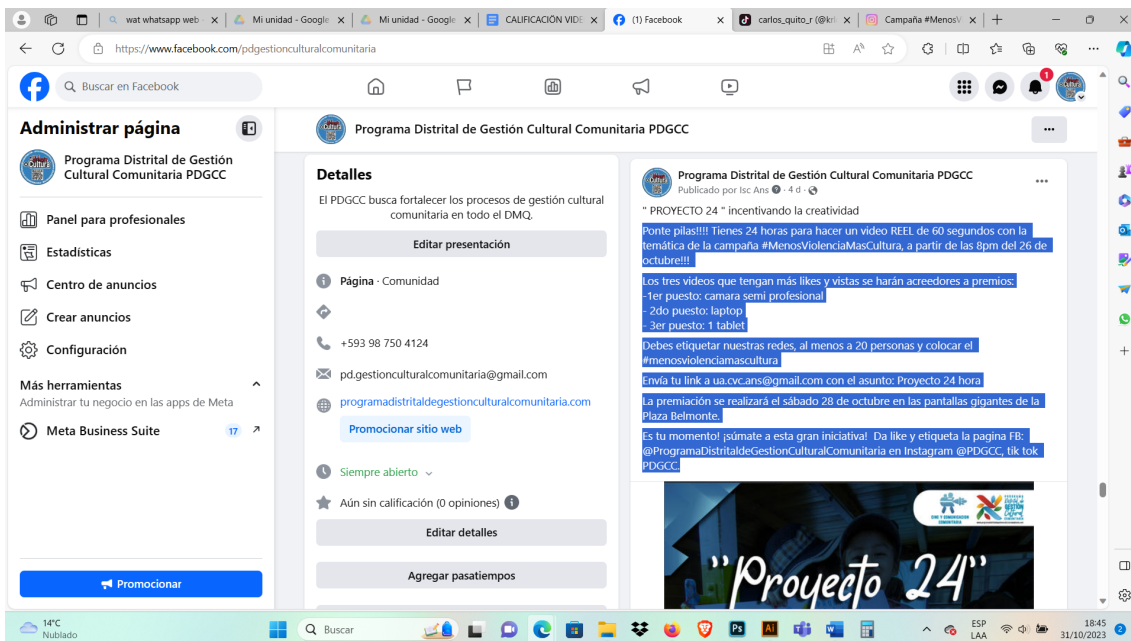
wat whatsapp web | Mi unidad - Google | Mi unidad - Google | CALIFICACIÓN VIDE | (1) Facebook | carlos_quito_r (@kr | Campaña #MenosV

https://www.facebook.com/pdgestionculturalcomunitaria

Buscar en Facebook

Administrar página

Programa Distrital de Gestión Cultural Comunitaria PDGCC

Panel para profesionales
Estadísticas
Centro de anuncios
Crear anuncios
Configuración

Más herramientas
Administrar tu negocio en las apps de Meta

Meta Business Suite 17

Promocionar

Programa Distrital de Gestión Cultural Comunitaria PDGCC

Detalles

El PDGCC busca fortalecer los procesos de gestión cultural comunitaria en todo el DMQ.

Editar presentación

Página · Comunidad

+593 98 750 4124

pd.gestionculturalcomunitaria@gmail.com

programadistritaldegestionculturalcomunitaria.com

Promocionar sitio web

Siempre abierto

Aún sin calificación (0 opiniones)

Editar detalles

Agregar pasatiempos

Programa Distrital de Gestión Cultural Comunitaria PDGCC
Publicado por Isc Ans · 4 d ·

" PROYECTO 24 " incentivando la creatividad

Ponte pilas!!!! Tienes 24 horas para hacer un video REEL de 60 segundos con la temática de la campaña #MenosViolenciaMasCultura, a partir de las 8pm del 26 de octubre!!!

Los tres videos que tengan más likes y vistas se harán acreedores a premios:
-1er puesto: camara semi profesional
- 2do puesto: laptop
- 3er puesto: 1 tablet

Debes etiquetar nuestras redes, al menos a 20 personas y colocar el #menosviolenciamascultura

Envía tu link a ua.cvc.ans@gmail.com con el asunto: Proyecto 24 hora

La premiación se realizará el sábado 28 de octubre en las pantallas gigantes de la Plaza Belmonte.

Es tu momento! ¡súmate a esta gran iniciativa! Da like y etiqueta la pagina FB: @ProgramaDistritaldeGestionCulturalComunitaria en Instagram @PDGCC, tik tok PDGCC.

"Proyecto 24"

14°C
Nublado

Buscar

ESP
LAA

18:45
31/10/2023